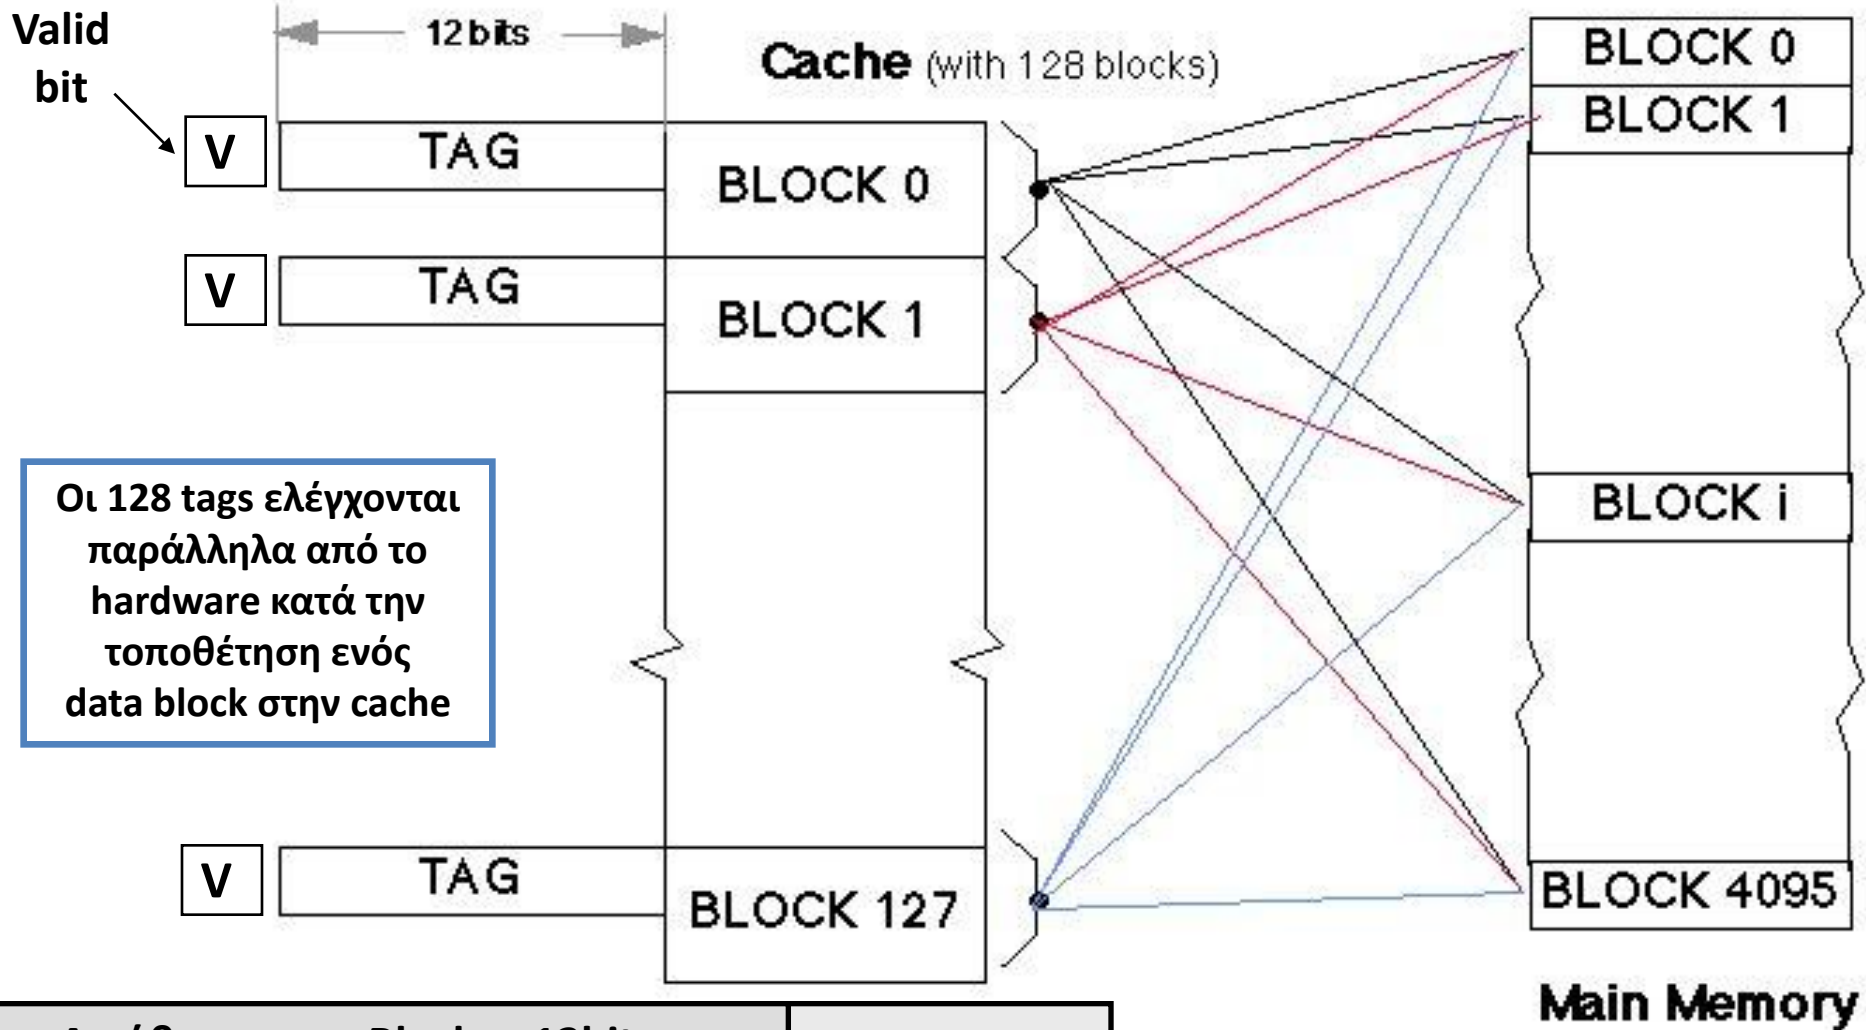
Valid bit

12 bits

Cache (with 128 blocks)

V TAG BLOCK 0

V TAG BLOCK 1

Οι 128 tags ελέγχονται παράλληλα από το hardware κατά την τοποθέτηση ενός data block στην cache

V TAG BLOCK 127

BLOCK 0
BLOCK 1
BLOCK i
BLOCK 4095

Main Memory

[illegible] Block 12bit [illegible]